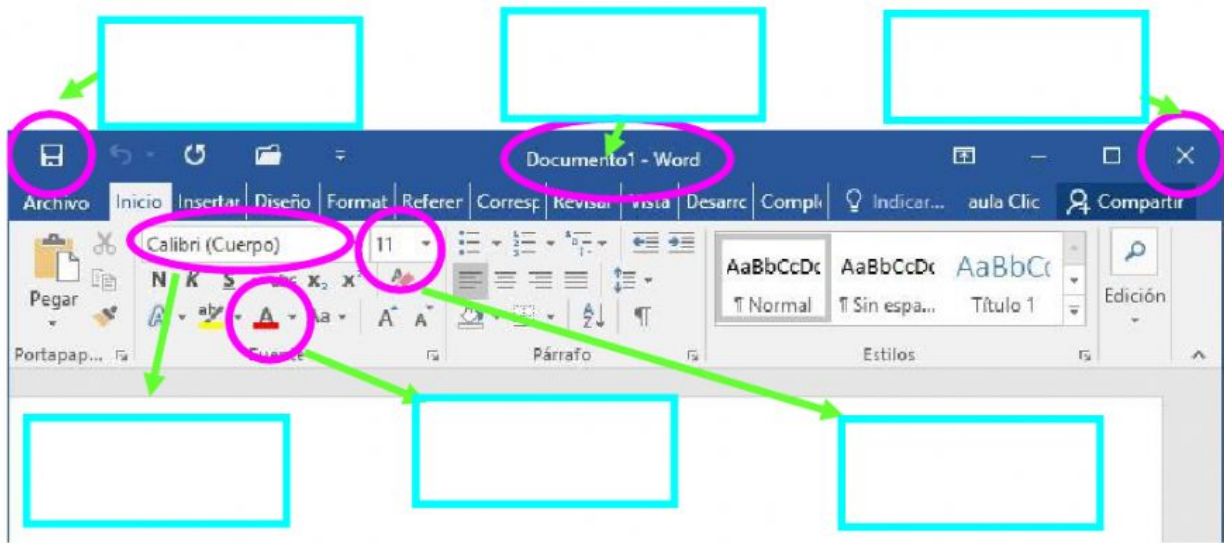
Documento1 - Word

Archivo | Inicio | Insertar | Diseño | Format | Referer | Corresp | Revisar | Vista | Desarrc | Compl | Indicar... | aula Clic | Compartir

Pegar

Portapap...

Calibri (Cuerpo)

11

N K S abc $X_2$ $X^2$

A A

Fuente

Párrafo

AaBbCcDc
¶ Normal

AaBbCcDc
¶ Sin espa...

AaBbCc
Título 1

Estilos

Edición